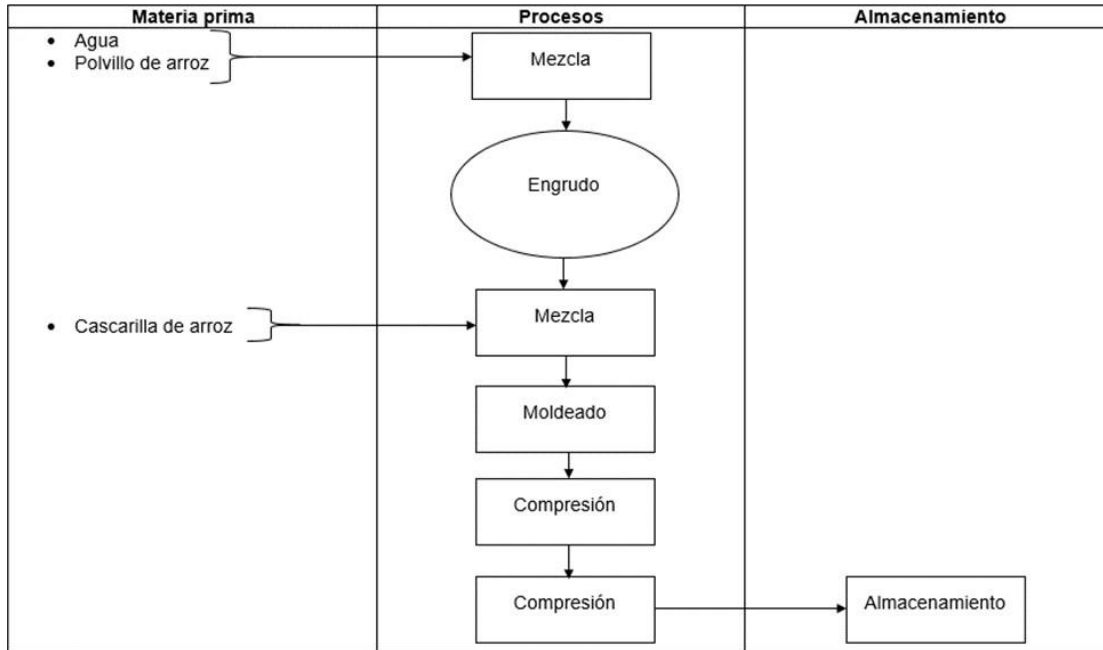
| Materia prima | Procesos | Almacenamiento |
|---|---|---|
| • Agua<br>• Polvillo de arroz | Mezcla | |
| | Engrudo | |
| • Cascarilla de arroz | Mezcla | |
| | Moldeado | |
| | Compresión | |
| | Compresión | Almacenamiento |